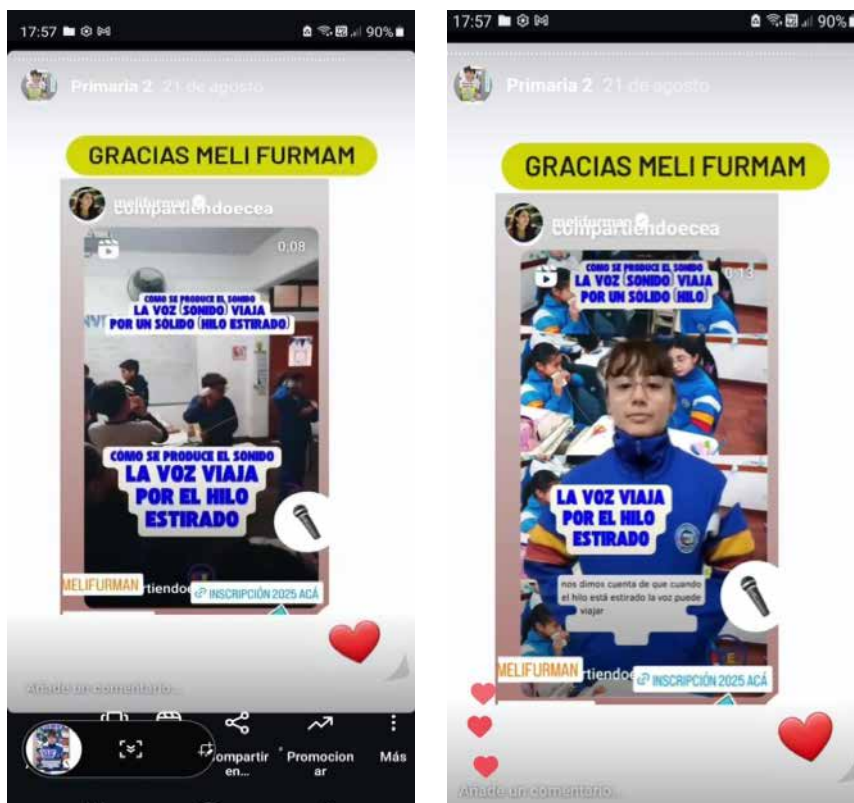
17:57 90%

Primaria 2 21 de agosto

GRACIAS MELI FURMAM

melifurman
compartiendoecea

0:08

COMO SE PRODUCE EL SONIDO
LA VOZ (SONIDO) VIAJA
POR UN SOLIDO (HILO ESTIRADO)

COMO SE PRODUCE EL SONIDO
LA VOZ VIAJA
POR EL HILO
ESTIRADO

MELIFURMAN
rtiendo
INSCRIPCIÓN 2025 ACÁ

Añade un comentario...

Compartir en...
Promocionar
Más

17:57 90%

Primaria 2 21 de agosto

GRACIAS MELI FURMAM

melifurman
compartiendoecea

0:13

COMO SE PRODUCE EL SONIDO
LA VOZ (SONIDO) VIAJA
POR UN SOLIDO (HILO)

LA VOZ VIAJA
POR EL HILO
ESTIRADO

nos dimos cuenta de que cuando el hilo está estirado la voz puede viajar

MELIFURMAN
tiendo
INSCRIPCIÓN 2025 ACÁ

Añade un comentario...